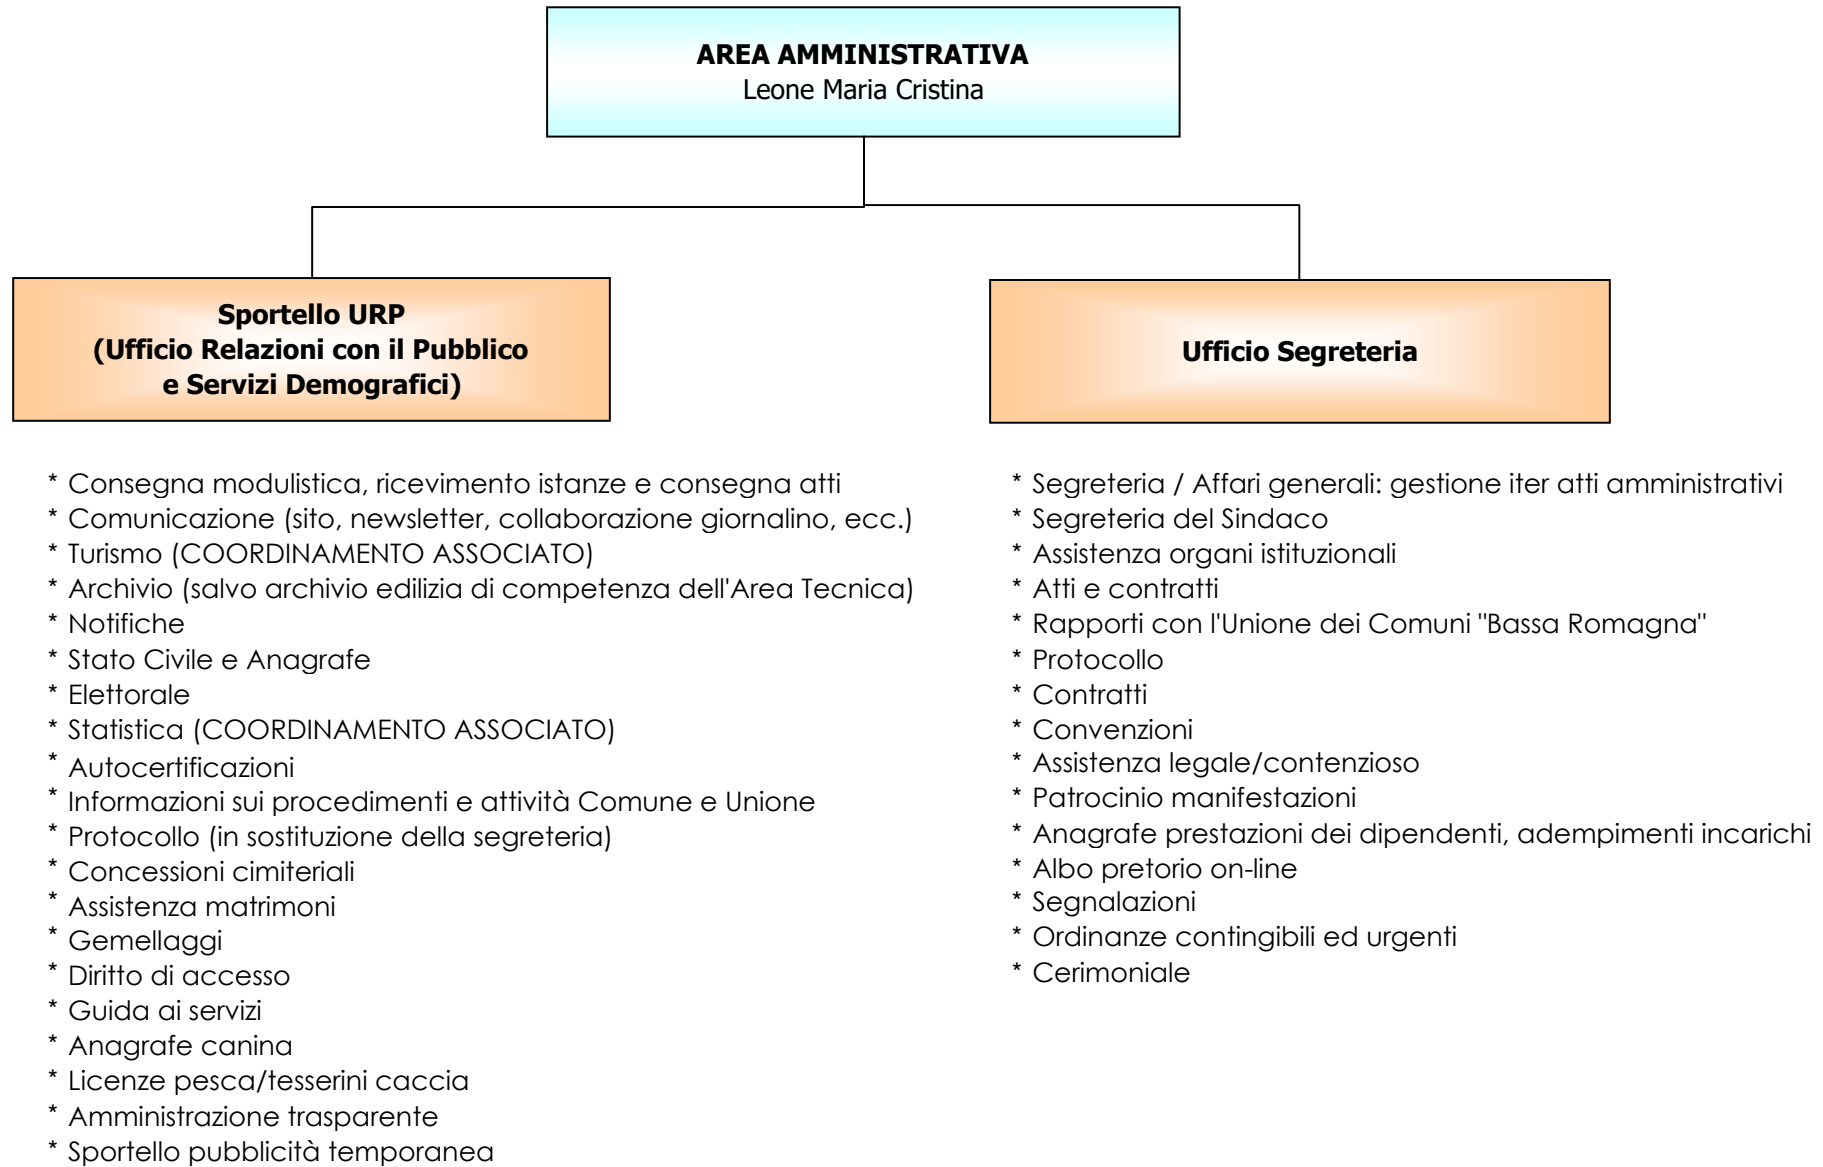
**AREA AMMINISTRATIVA**
Leone Maria Cristina

**Sportello URP (Ufficio Relazioni con il Pubblico e Servizi Demografici)**

\* Consegna modulistica, ricevimento istanze e consegna atti
\* Comunicazione (sito, newsletter, collaborazione giornalino, ecc.)
\* Turismo (COORDINAMENTO ASSOCIATO)
\* Archivio (salvo archivio edilizia di competenza dell'Area Tecnica)
\* Notifiche
\* Stato Civile e Anagrafe
\* Elettorale
\* Statistica (COORDINAMENTO ASSOCIATO)
\* Autocertificazioni
\* Informazioni sui procedimenti e attività Comune e Unione
\* Protocollo (in sostituzione della segreteria)
\* Concessioni cimiteriali
\* Assistenza matrimoni
\* Gemellaggi
\* Diritto di accesso
\* Guida ai servizi
\* Anagrafe canina
\* Licenze pesca/tesserini caccia
\* Amministrazione trasparente
\* Sportello pubblicità temporanea

**Ufficio Segreteria**

\* Segreteria / Affari generali: gestione iter atti amministrativi
\* Segreteria del Sindaco
\* Assistenza organi istituzionali
\* Atti e contratti
\* Rapporti con l'Unione dei Comuni "Bassa Romagna"
\* Protocollo
\* Contratti
\* Convenzioni
\* Assistenza legale/contenzioso
\* Patrocinio manifestazioni
\* Anagrafe prestazioni dei dipendenti, adempimenti incarichi
\* Albo pretorio on-line
\* Segnalazioni
\* Ordinanze contingibili ed urgenti
\* Cerimoniale